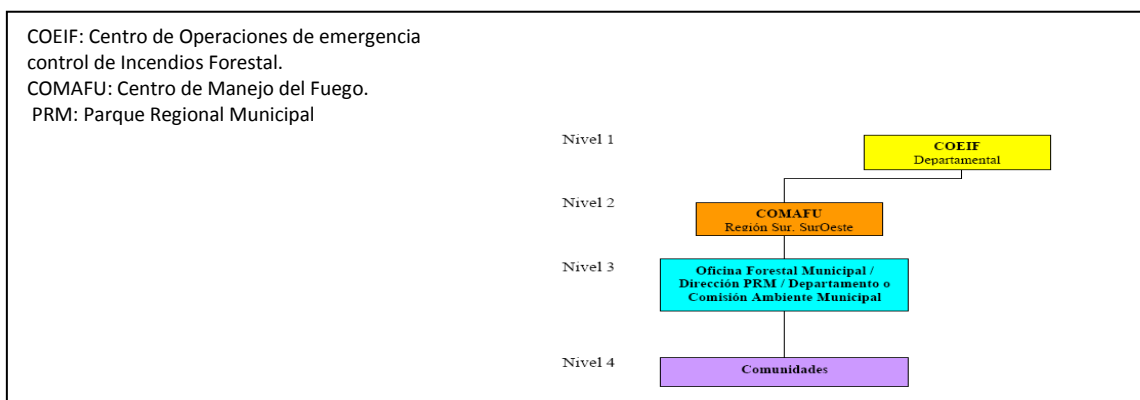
COEIF: Centro de Operaciones de emergencia control de Incendios Forestal.
COMAFU: Centro de Manejo del Fuego.
PRM: Parque Regional Municipal

Nivel 1
COEIF
Departamental

Nivel 2
COMAFU
Región Sur. SurOeste

Nivel 3
Oficina Forestal Municipal / Dirección PRM / Departamento o Comisión Ambiente Municipal

Nivel 4
Comunidades